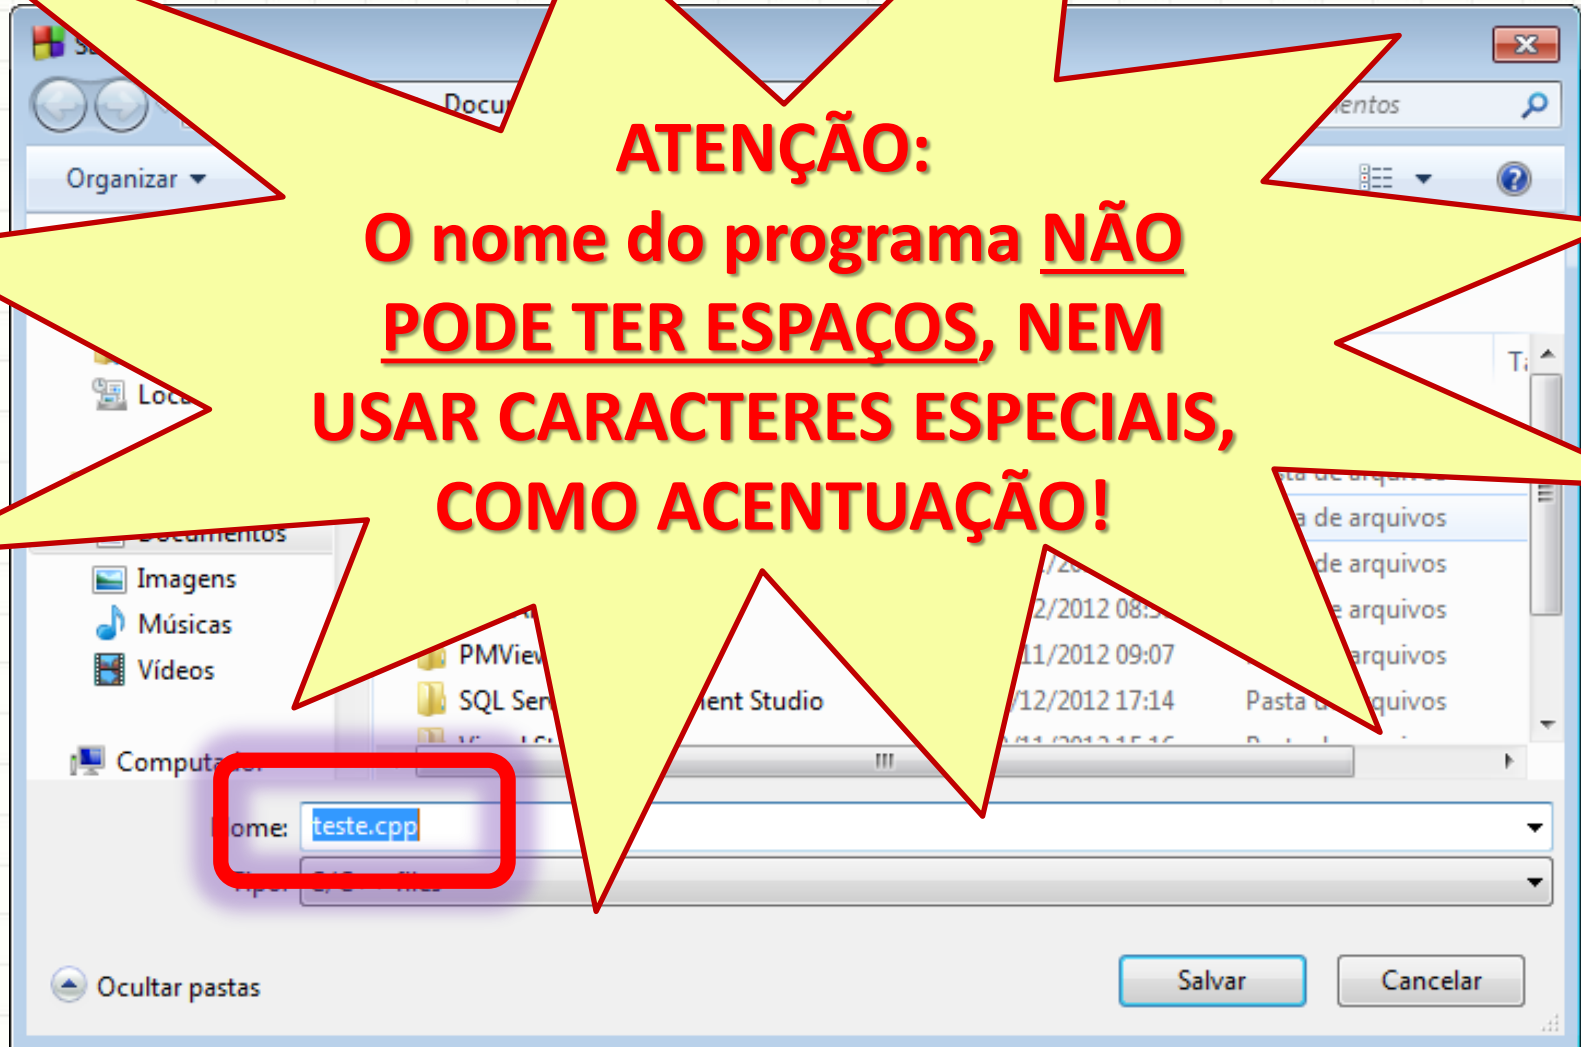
Docu

entos

Organizar

ATENÇÃO:
O nome do programa NÃO PODE TER ESPAÇOS, NEM USAR CARACTERES ESPECIAIS, COMO ACENTUAÇÃO!

Loca

T

a de arquivos
de arquivos
e arquivos
arquivos
Pasta d quivos

Imagens
Músicas
Vídeos

PMView
SQL Ser ent Studio

2/2012 08:
11/2012 09:07
/12/2012 17:14

Computa

ome: teste.cpp

Ocultar pastas

Salvar
Cancelar